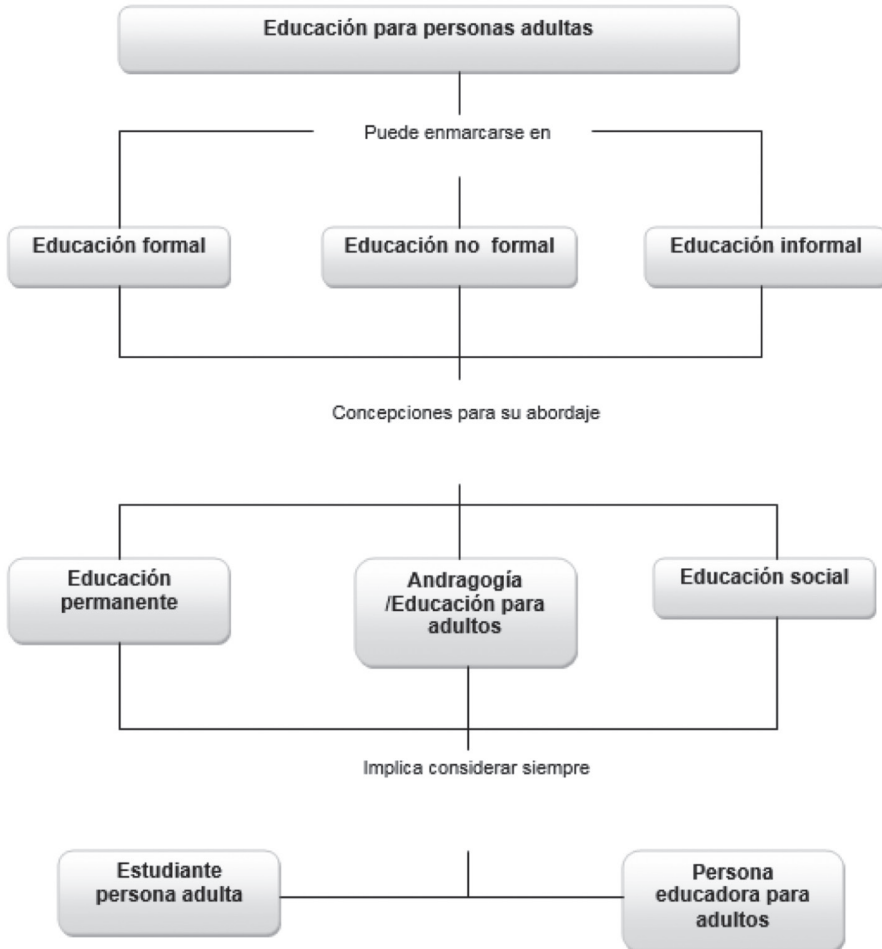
Educación para personas adultas

Puede enmarcarse en

Educación formal

Educación no formal

Educación informal

Concepciones para su abordaje

Educación permanente

Andragogía /Educación para adultos

Educación social

Implica considerar siempre

Estudiante persona adulta

Persona educadora para adultos